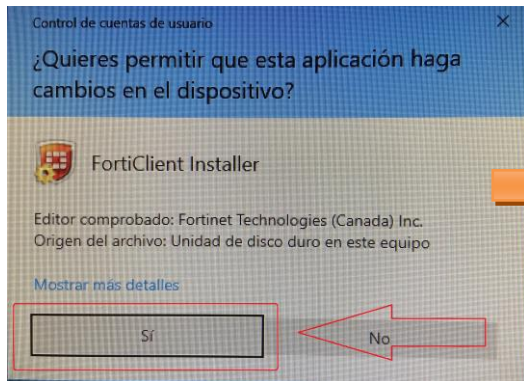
Control de cuentas de usuario

×

¿Quieres permitir que esta aplicación haga cambios en el dispositivo?

FortiClient Installer

Editor comprobado: Fortinet Technologies (Canada) Inc.
Origen del archivo: Unidad de disco duro en este equipo

Mostrar más detalles

Sí

No